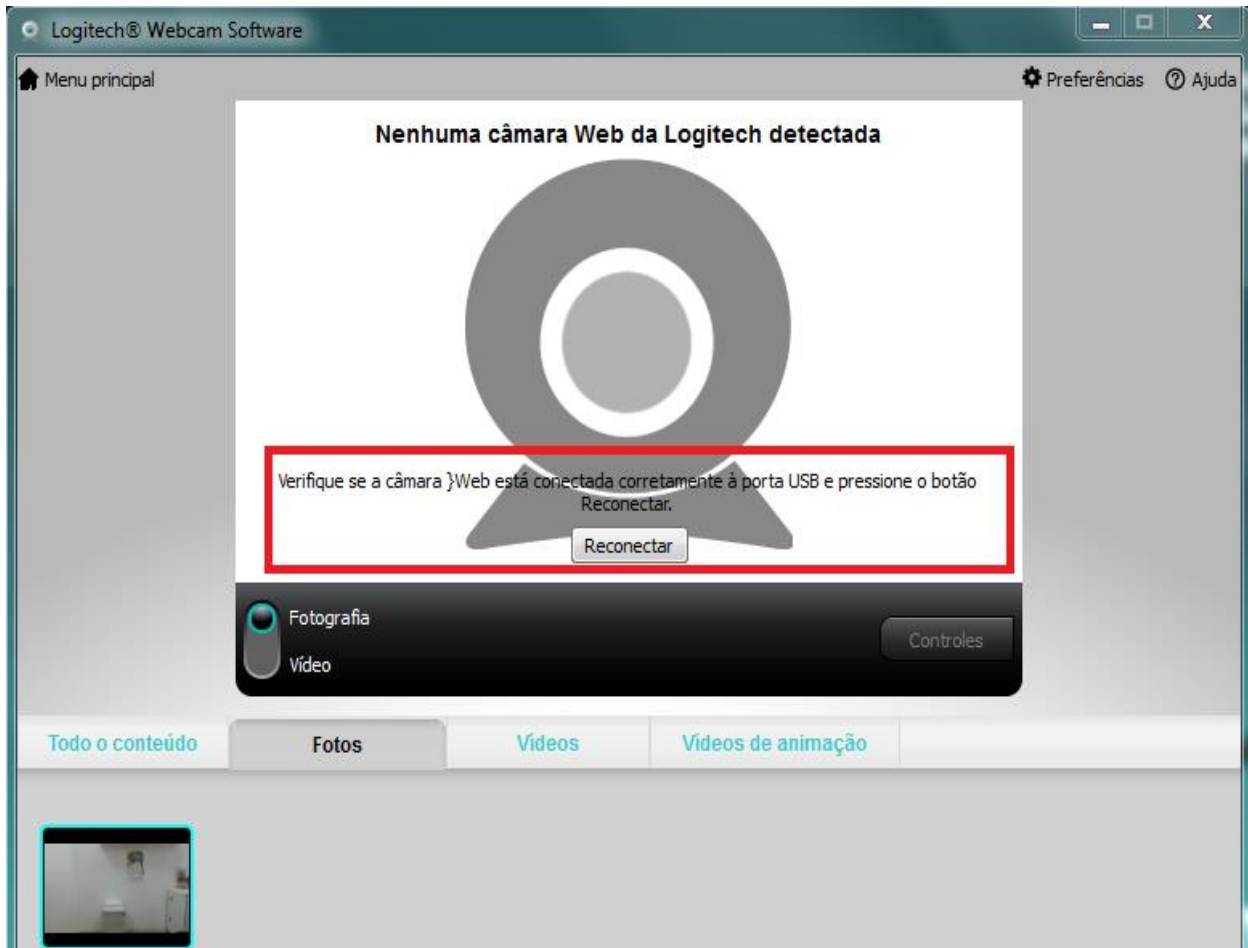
Logitech® Webcam Software

Menu principal

Preferências ⑦ Ajuda

Nenhuma câmara Web da Logitech detectada

Verifique se a câmara }Web está conectada corretamente à porta USB e pressione o botão Reconectar.

Reconectar

Fotografia

Vídeo

Controles

Todo o conteúdo

Fotos

Vídeos

Vídeos de animação